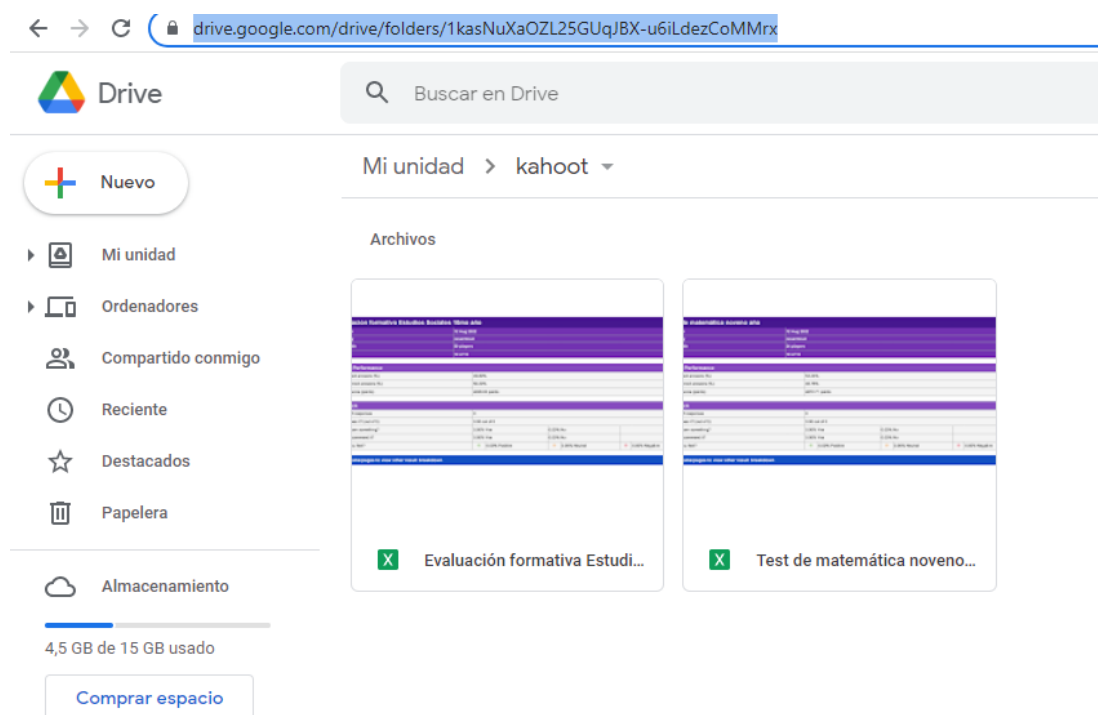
drive.google.com/drive/folders/1kasNuXaOZL25GUqJBX-u6iLdezCoMMrx

Drive

Buscar en Drive

Nuevo

Mi unidad

Ordenadores

Compartido conmigo

Reciente

Destacados

Papelera

Almacenamiento

4,5 GB de 15 GB usado

Comprar espacio

Mi unidad > kahoot

Archivos

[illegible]

Evaluación formativa Estudi...

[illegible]

Test de matemática noveno...